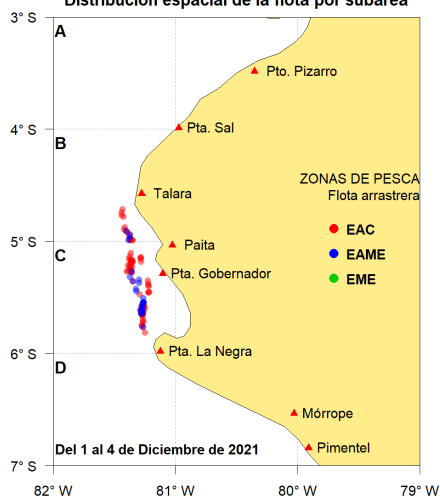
Distribución espacial de la flota por subárea

3° S
4° S
5° S
6° S
7° S

A
B
C
D

Pto. Pizarro
Pta. Sal
Talara
Paita
Pta. Gobernador
Pta. La Negra
Mórrope
Pimentel

ZONAS DE PESCA
Flota arrastrera
EAC
EAME
EME

Del 1 al 4 de Diciembre de 2021

82° W
81° W
80° W
79° W